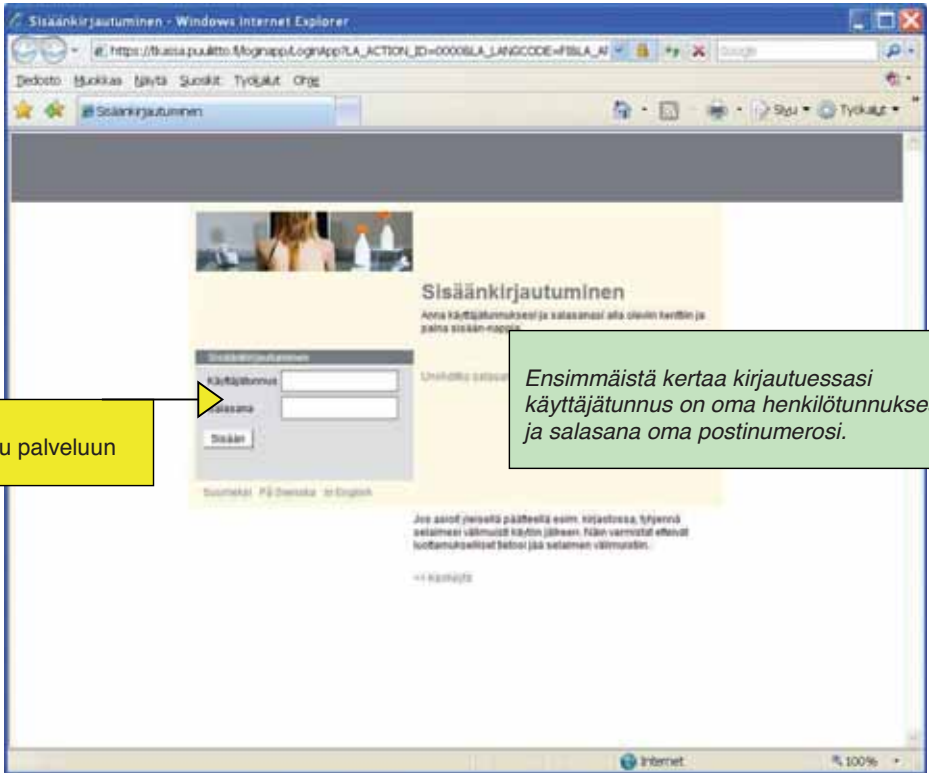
Sisäänkirjautuminen - Windows Internet Explorer

https://tkassa.puulitto.fi/loginapp/LoginApp?LA_ACTION_ID=00000&LA_LANGCODE=FI&LA_A

Google

Tiedosto Muokkaa Näytä Suosikit Työkalut Ohje

Sisäänkirjautuminen

Sivu Työkalut

Sisäänkirjautuminen

Anna käyttäjätunnuksesi ja salasanasi alla oleviin kenttiin ja paina sisään-nappia.

Unohditko salasa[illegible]

Sisäänkirjautuminen

Käyttäjätunnus

Salasana

Sisään

Suomeksi På Svenska In English

Jos asioit yleisellä päätteellä esim. kirjastossa, tyhjennä selaimesi välimuisti käytön jälkeen. Näin varmistat ettevät luottamukselliset tietosi jää selaimen välimuistiin.

<< Kannaylfy

Ensimmäistä kertaa kirjautuessasi käyttäjätunnus on oma henkilötunnukse ja salasana oma postinumerosi.

u palveluun

Internet

100%